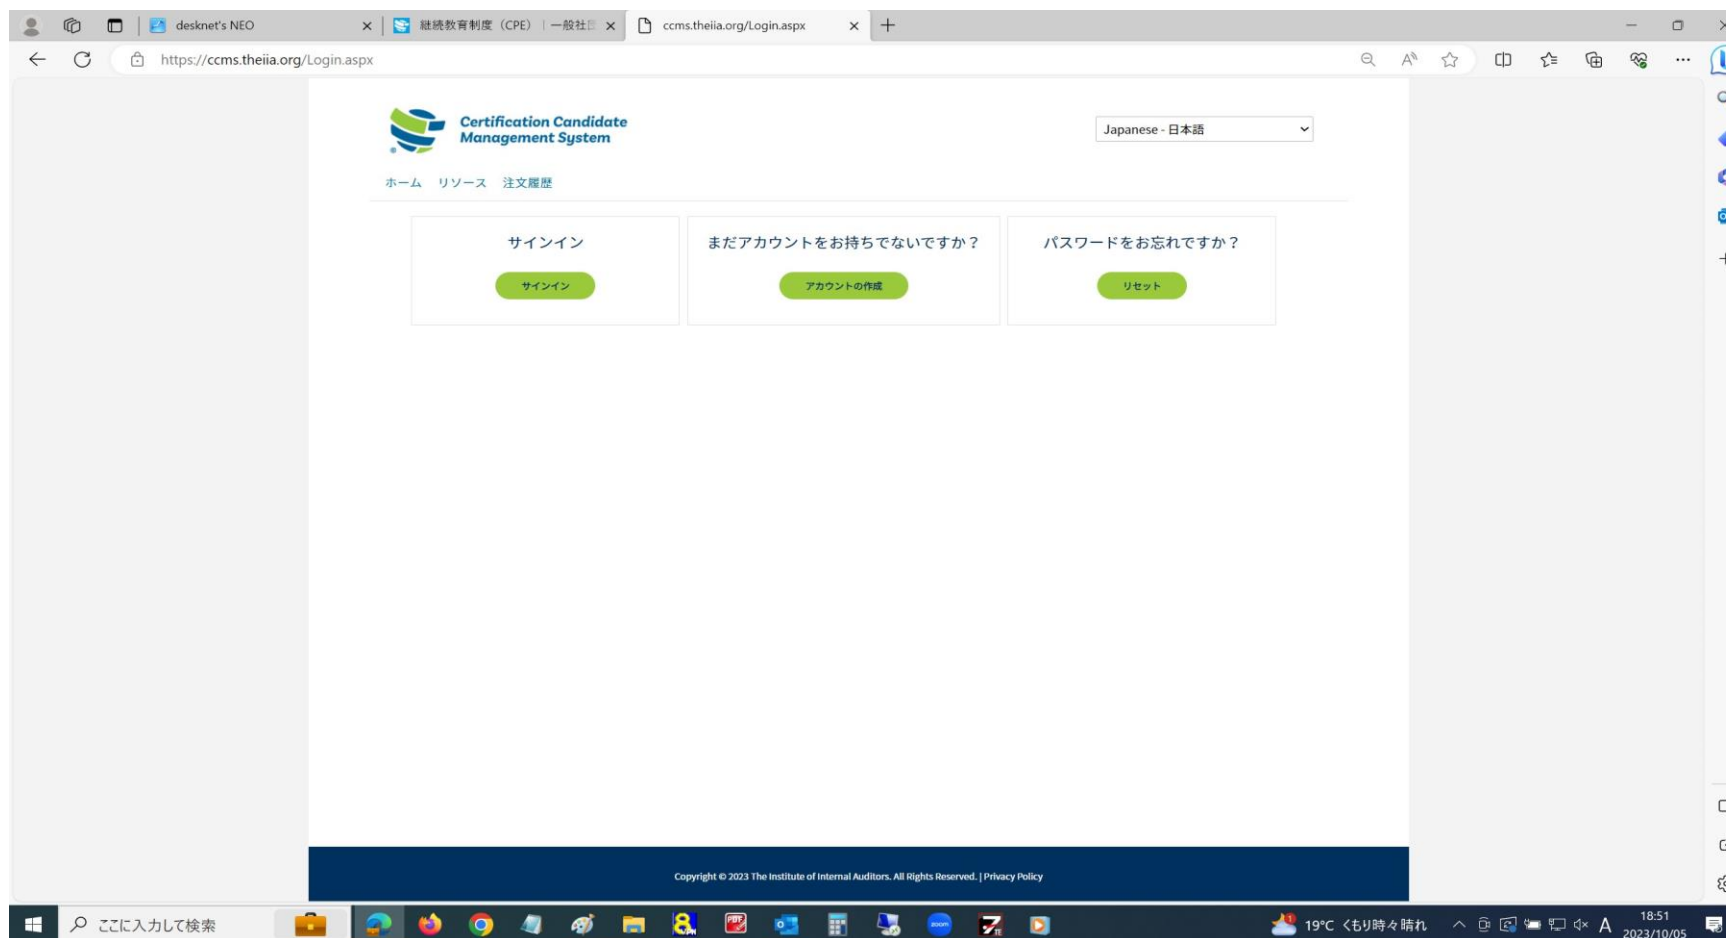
desknet's NEO
継続教育制度（CPE）｜一般社
ccms.theiia.org/Login.aspx

https://ccms.theiia.org/Login.aspx

Certification Candidate Management System

Japanese - 日本語

ホーム リソース 注文履歴

サインイン
サインイン

まだアカウントをお持ちでないですか？
アカウントの作成

パスワードをお忘れですか？
リセット

Copyright © 2023 The Institute of Internal Auditors. All Rights Reserved. | Privacy Policy

ここに入力して検索
19°C くもり時々晴れ
18:51
2023/10/05